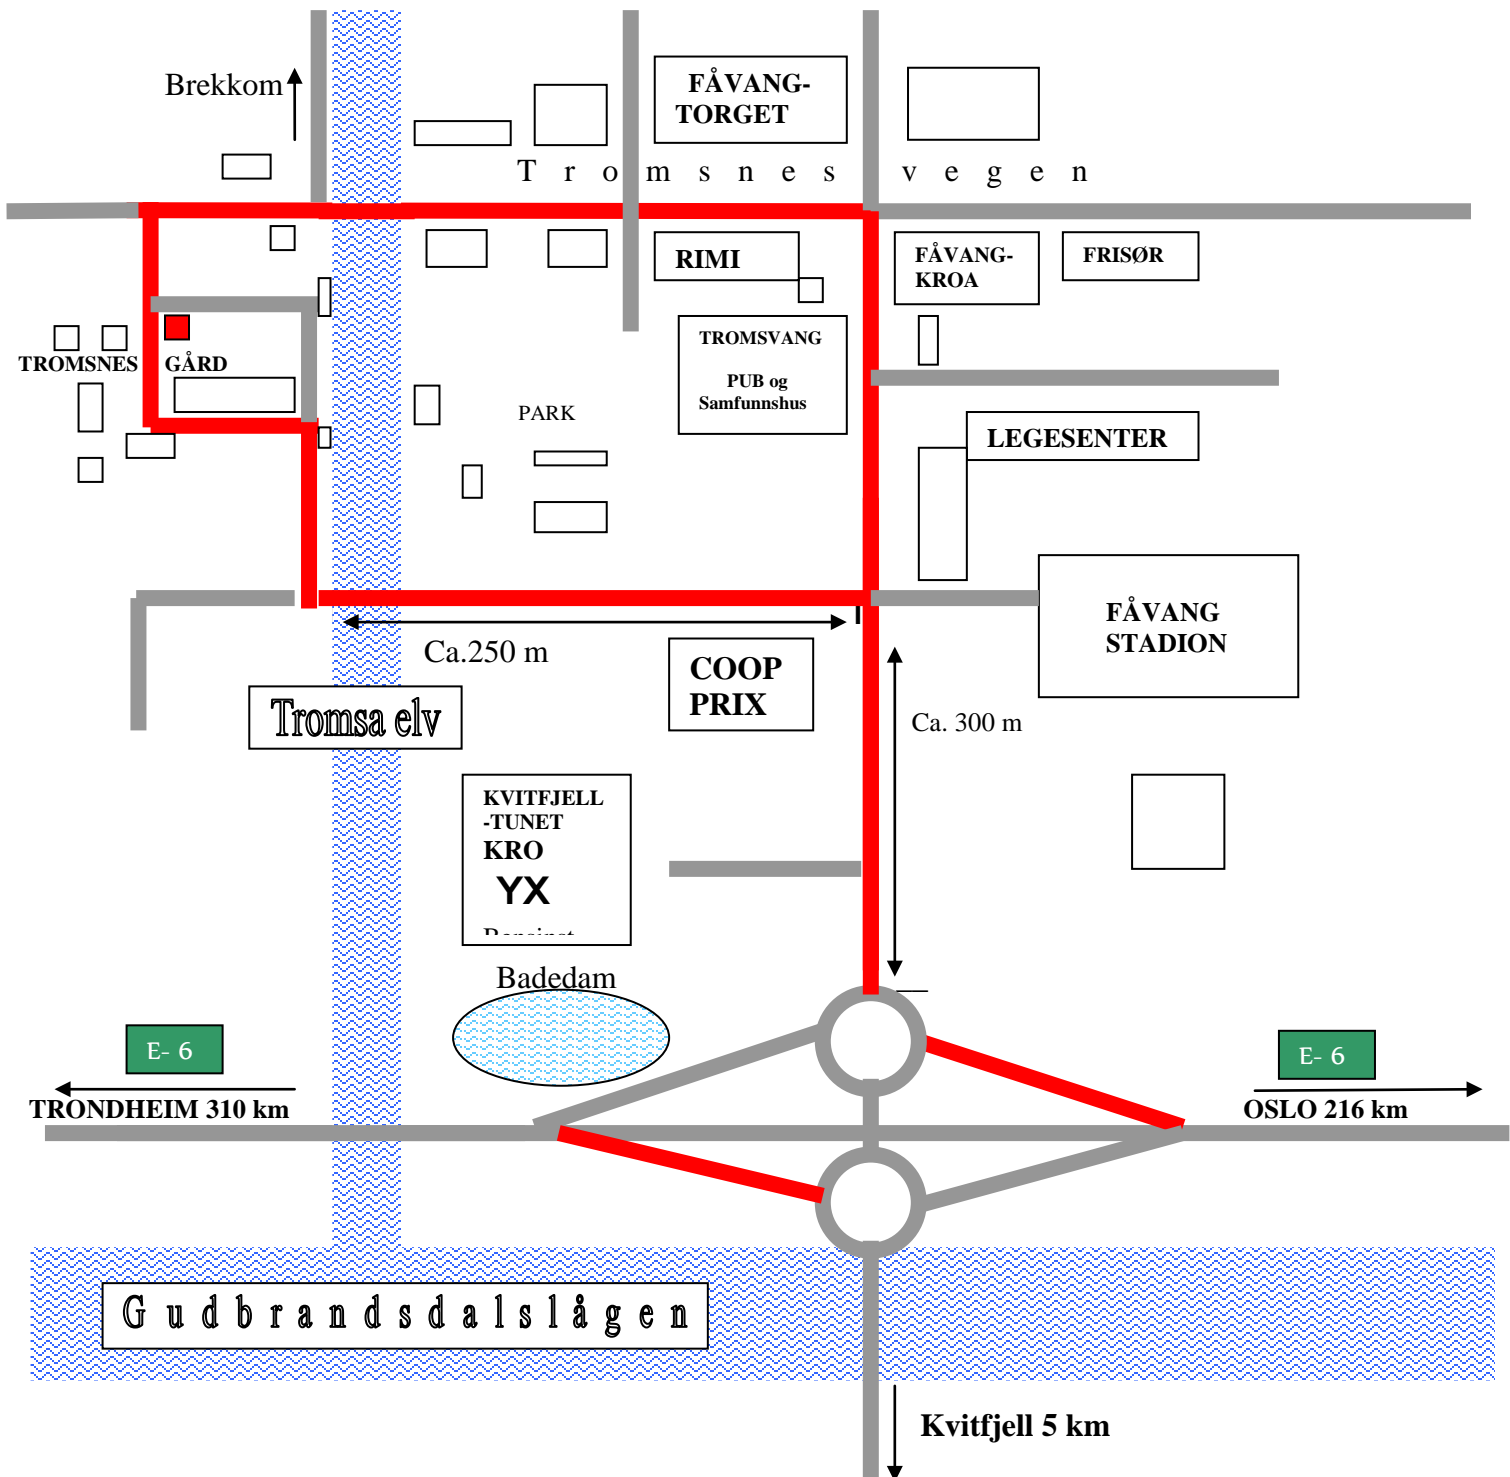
Brekkom

FÅVANG-TORGET

T r o m s n e s v e g e n

RIMI

FÅVANG-KROA

FRISØR

TROMSNES GÅRD

PARK

TROMSVANG

PUB og Samfunnshus

LEGESENTER

FÅVANG STADION

Ca.250 m

COOP PRIX

Tromsa elv

Ca. 300 m

KVITFJELL -TUNET KRO

YX

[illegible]

Badedam

E- 6

TRONDHEIM 310 km

E- 6

OSLO 216 km

G u d b r a n d s d a l s l å g e n

Kvitfjell 5 km